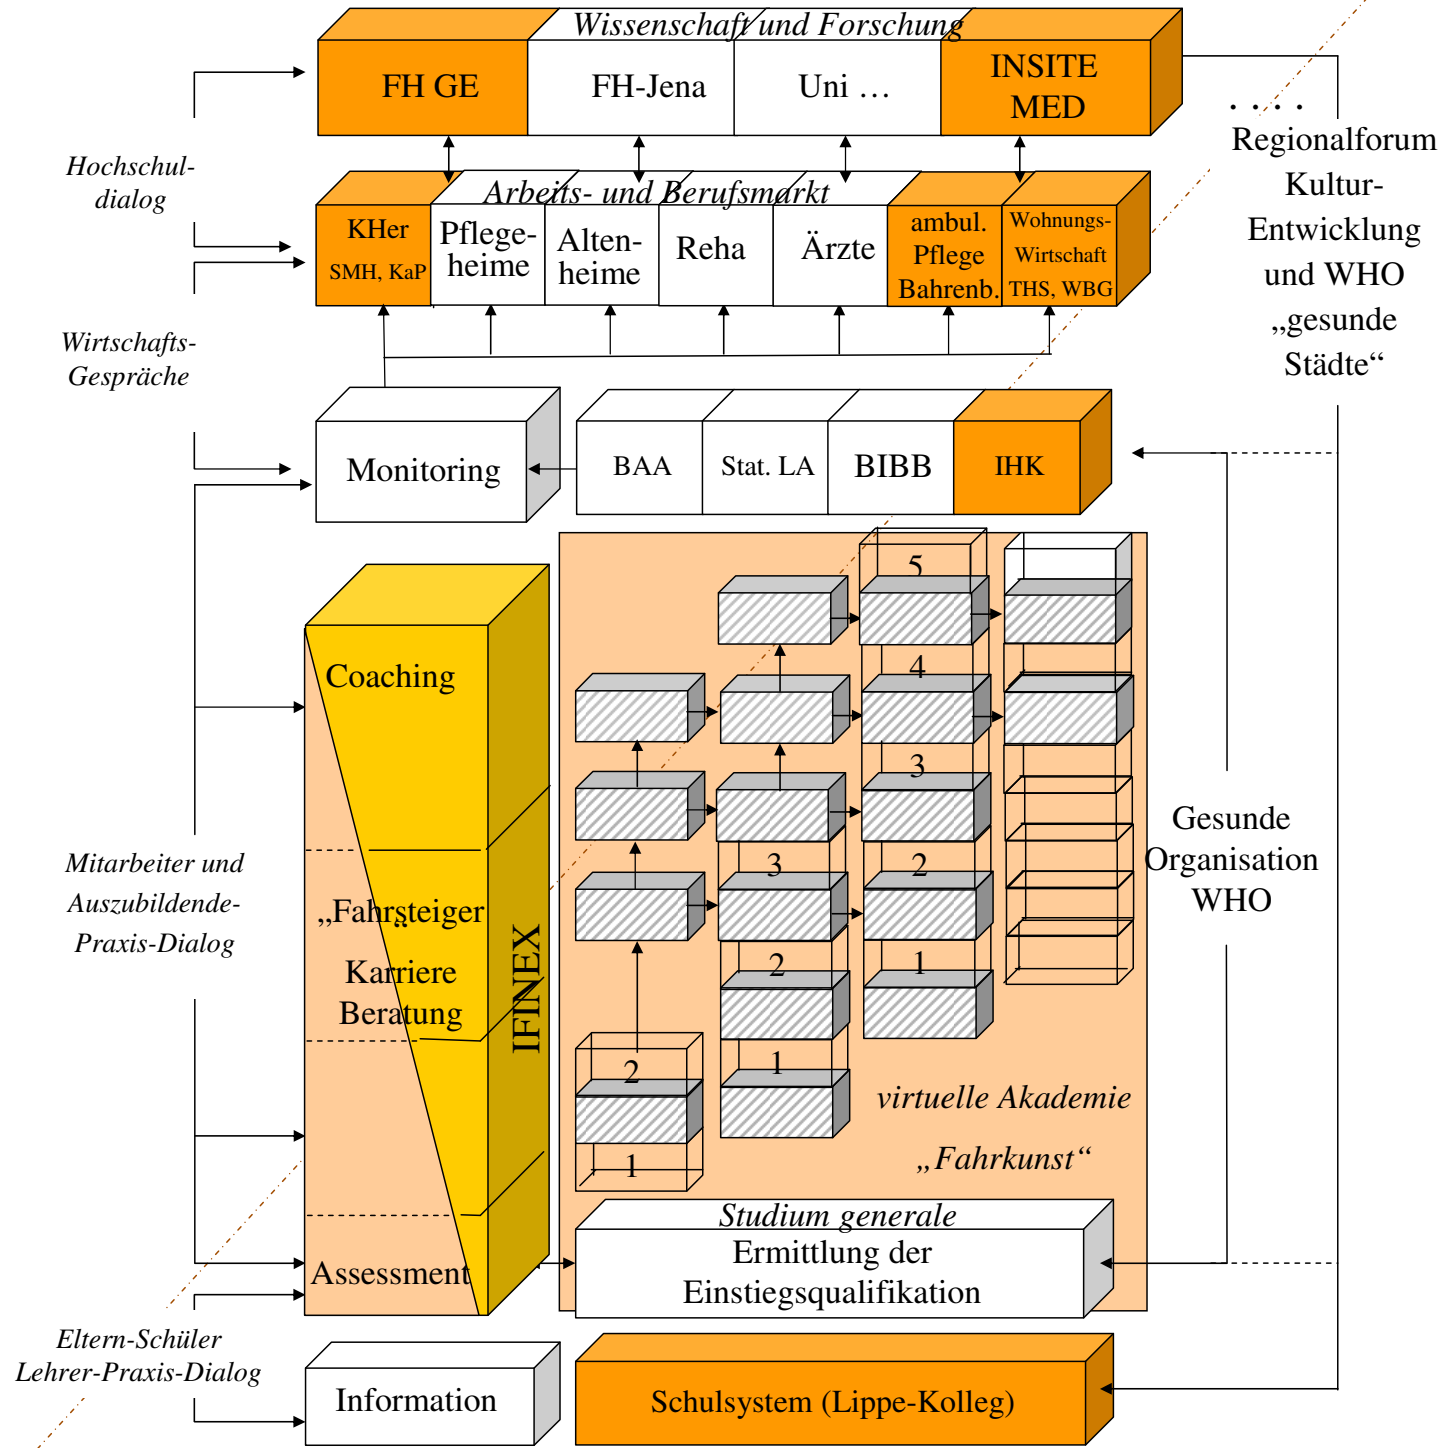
Wissenschaft und Forschung

FH GE

FH-Jena

Uni …

INSITE MED

. . . .

Regionalforum Kultur-Entwicklung und WHO „gesunde Städte“

Hochschul-dialog

Arbeits- und Berufsmarkt

KHer SMH, KaP

Pflege-heime

Alten-heime

Reha

Ärzte

ambul. Pflege Bahrenb.

Wohnungs-Wirtschaft THS, WBG

Wirtschafts-Gespräche

Monitoring

BAA

Stat. LA

BIBB

IHK

Coaching

„Fahrsteiger

Karriere Beratung

IFINEX

Assessment

Mitarbeiter und Auszubildende-Praxis-Dialog

5

4

3

3

2

2

1

2

1

1

virtuelle Akademie

„Fahrkunst“

Gesunde Organisation WHO

Studium generale

Ermittlung der Einstiegsqualifikation

Eltern-Schüler Lehrer-Praxis-Dialog

Information

Schulsystem (Lippe-Kolleg)